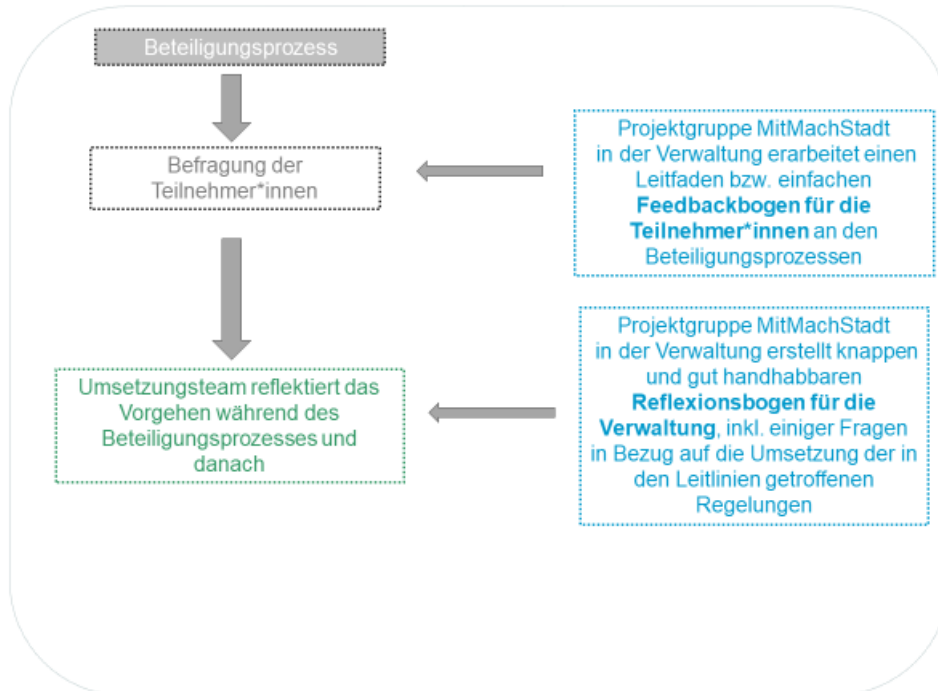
Beteiligungsprozess

Befragung der Teilnehmer*innen

Projektgruppe MitMachStadt in der Verwaltung erarbeitet einen Leitfaden bzw. einfachen **Feedbackbogen für die Teilnehmer*innen** an den Beteiligungsprozessen

Umsetzungsteam reflektiert das Vorgehen während des Beteiligungsprozesses und danach

Projektgruppe MitMachStadt in der Verwaltung erstellt knappen und gut handhabbaren **Reflexionsbogen für die Verwaltung**, inkl. einiger Fragen in Bezug auf die Umsetzung der in den Leitlinien getroffenen Regelungen